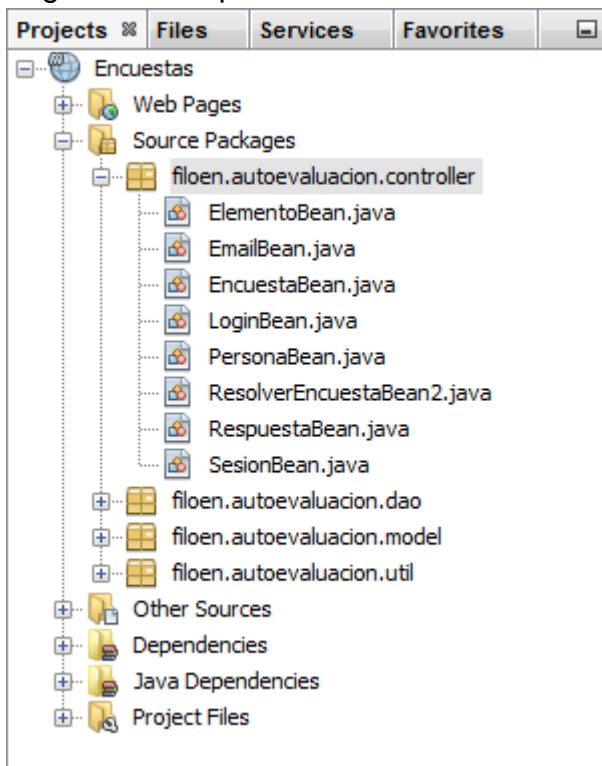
Projects ⊗ Files Services Favorites

Encuestas
Web Pages
Source Packages
filoen.autoevaluacion.controller
ElementoBean.java
EmailBean.java
EncuestaBean.java
LoginBean.java
PersonaBean.java
ResolverEncuestaBean2.java
RespuestaBean.java
SesionBean.java
filoen.autoevaluacion.dao
filoen.autoevaluacion.model
filoen.autoevaluacion.util
Other Sources
Dependencies
Java Dependencies
Project Files